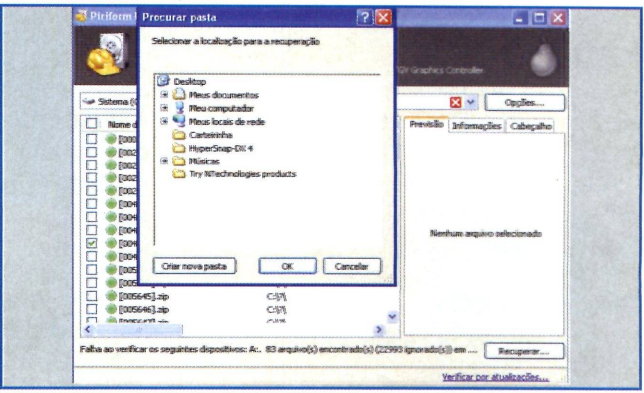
Piriform

Procurar pasta

Selecionar a localização para a recuperação

Desktop
Meus documentos
Meu computador
Meus locais de rede
Carteirinha
HyperSnap-DX 4
Músicas
Try NTechnologies products

Criar nova pasta
OK
Cancelar

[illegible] Graphics Controller

Sistema (

Opções...

Nome d

[000
[002
[002
[002
[002
[004
[004
[004
[004
[004
[005
[005
[005645].zip
[005646].zip
[005647].zip

C:\?\
C:\?\
C:\?\

Previsão
Informações
Cabeçalho

Nenhum arquivo selecionado

Falha ao verificar os seguintes dispositivos: A:. 83 arquivo(s) encontrado(s) (22993 ignorado(s)) em ...

Recuperar...

Verificar por atualizações...